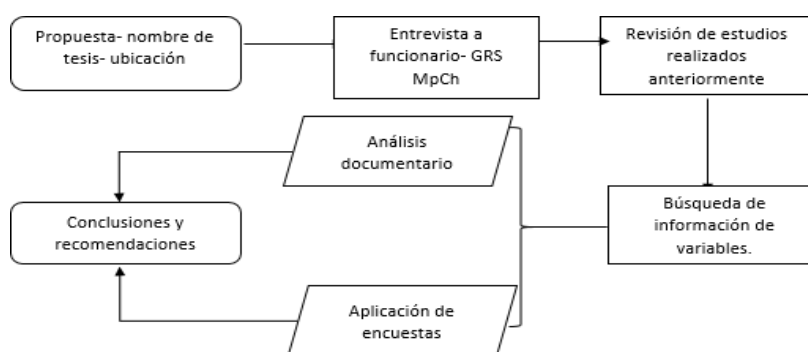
Propuesta- nombre de tesis- ubicación

Entrevista a funcionario- GRS MpCh

Revisión de estudios realizados anteriormente

Análisis documentario

Búsqueda de información de variables.

Conclusiones y recomendaciones

Aplicación de encuestas